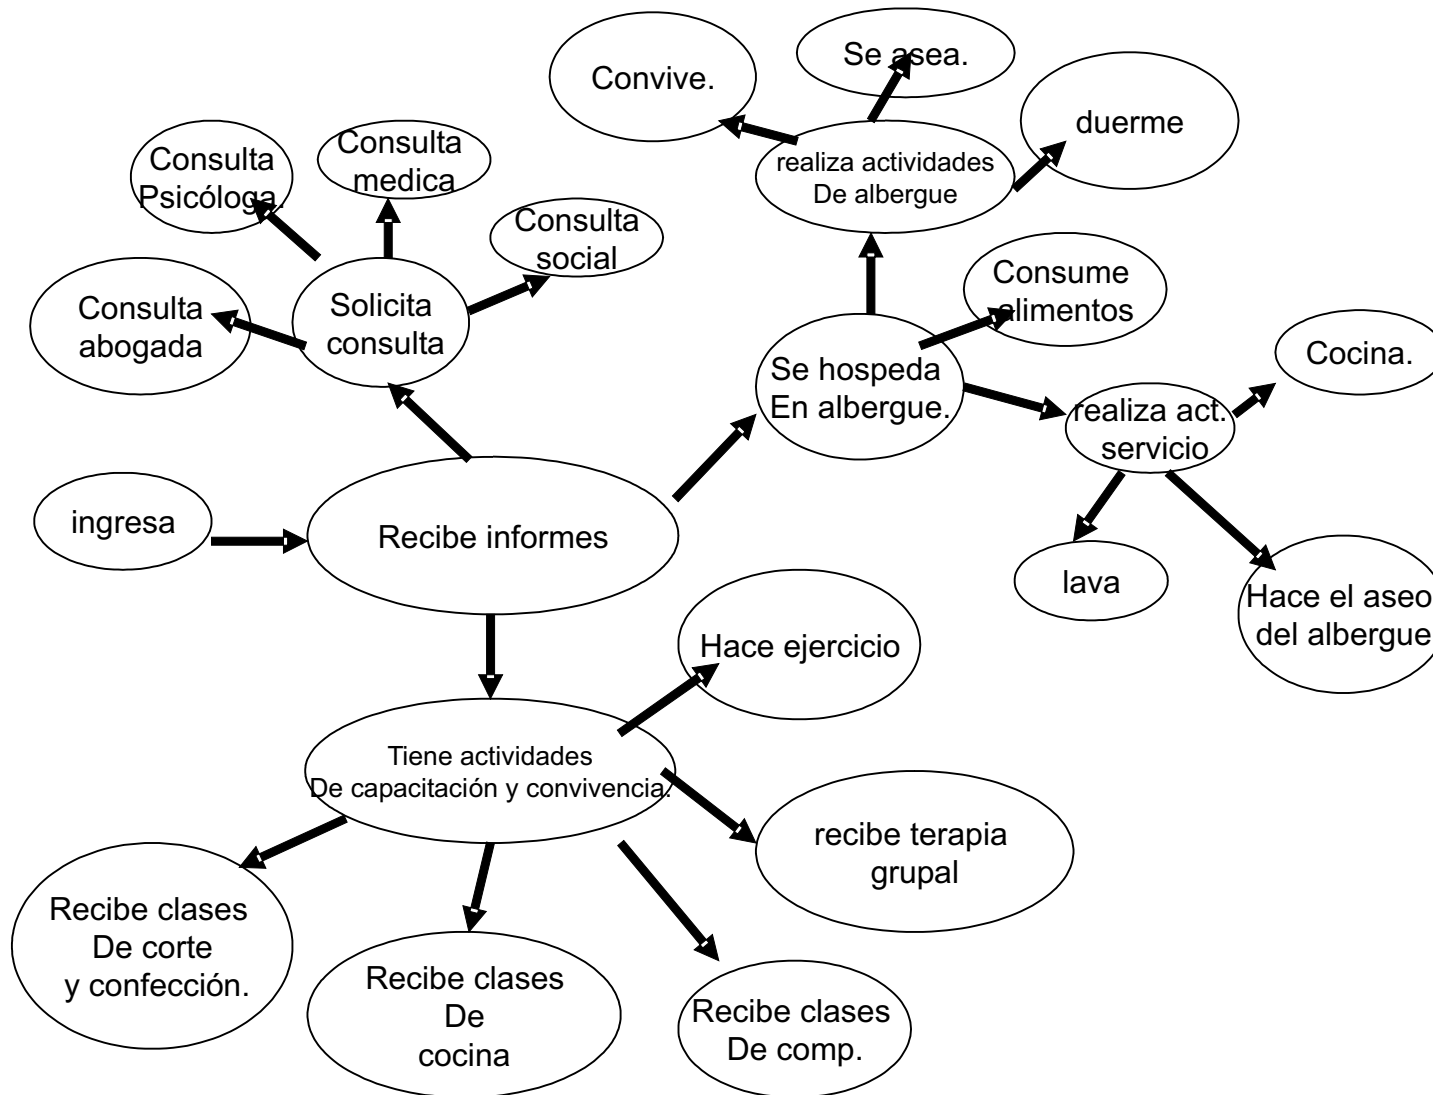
Convive.

Se asea.

duerme

realiza actividades
De albergue

Consulta
Psicóloga.

Consulta
medica

Consulta
social

Consulta
abogada

Solicita
consulta

Consume
alimentos

Se hospeda
En albergue.

Cocina.

realiza act.
servicio

ingresa

Recibe informes

lava

Hace el aseo
del albergue

Hace ejercicio

Tiene actividades
De capacitación y convivencia.

recibe terapia
grupal

Recibe clases
De corte
y confección.

Recibe clases
De
cocina

Recibe clases
De comp.